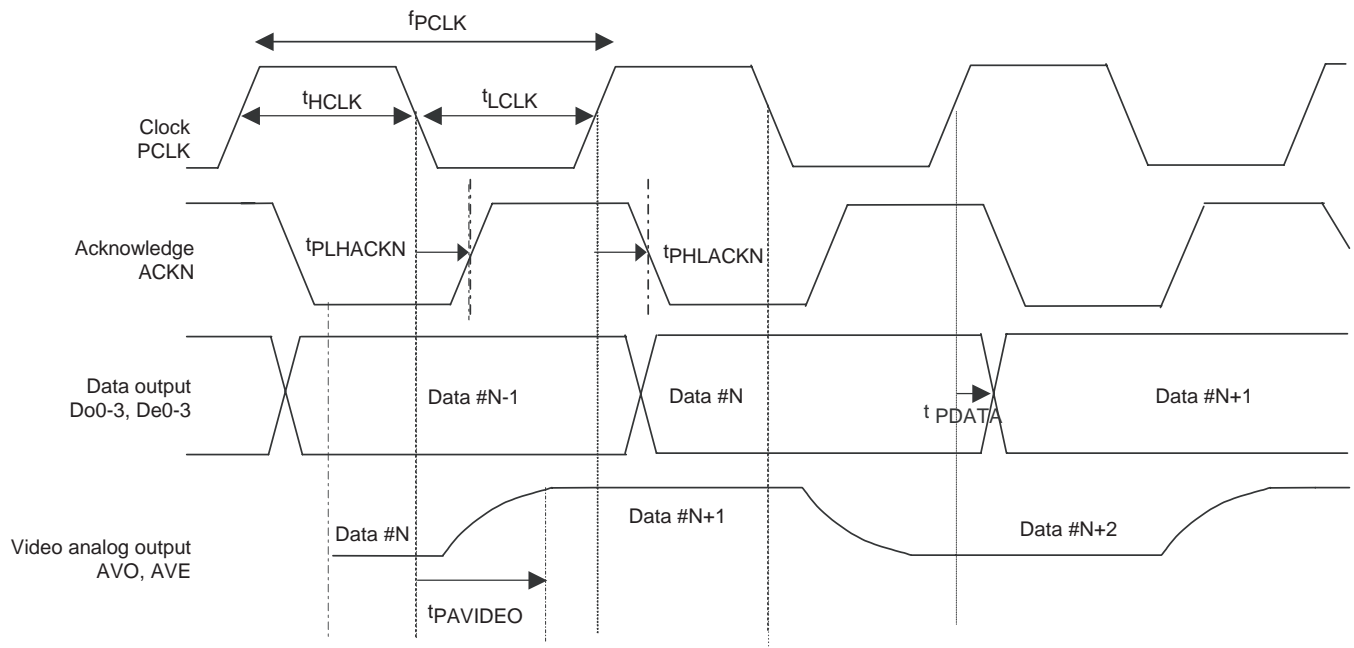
$f_{PCLK}$

$t_{HCLK}$

$t_{LCLK}$

Clock
PCLK

Acknowledge
ACKN

$t_{PLHACKN}$

$t_{PHLACKN}$

Data output
Do0-3, De0-3

Data #N-1

Data #N

$t_{PDATA}$

Data #N+1

Video analog output
AVO, AVE

Data #N

Data #N+1

Data #N+2

$t_{PAVIDEO}$